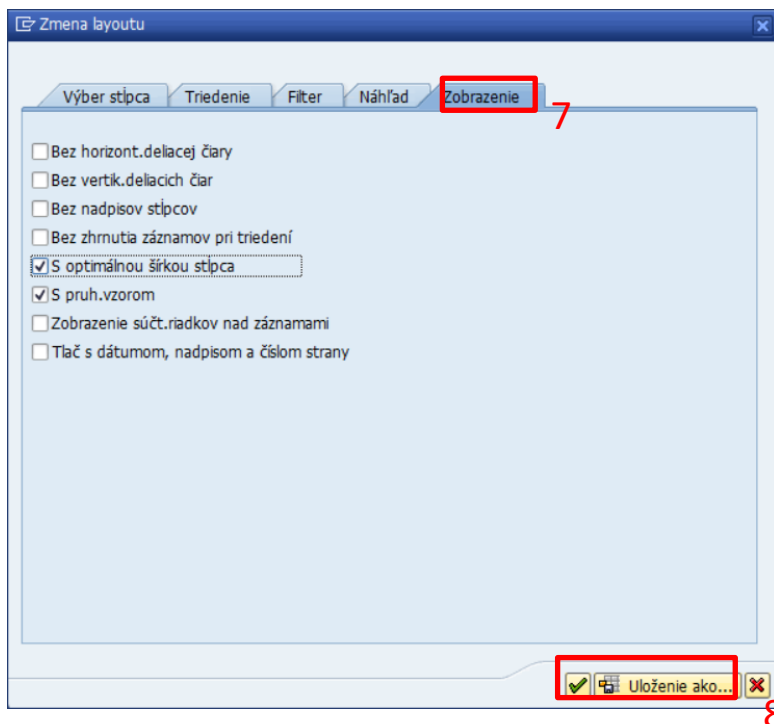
Zmena layoutu

Výber stĺpca | Triedenie | Filter | Náhľad | Zobrazenie

7

☐ Bez horizont.deliacej čiary
☐ Bez vertik.deliacich čiar
☐ Bez nadpisov stĺpcov
☐ Bez zhrnutia záznamov pri triedení
☑ S optimálnou šírkou stĺpca
☑ S pruh.vzorom
☐ Zobrazenie súčt.riadkov nad záznamami
☐ Tlač s dátumom, nadpisom a číslom strany

Uloženie ako...

8